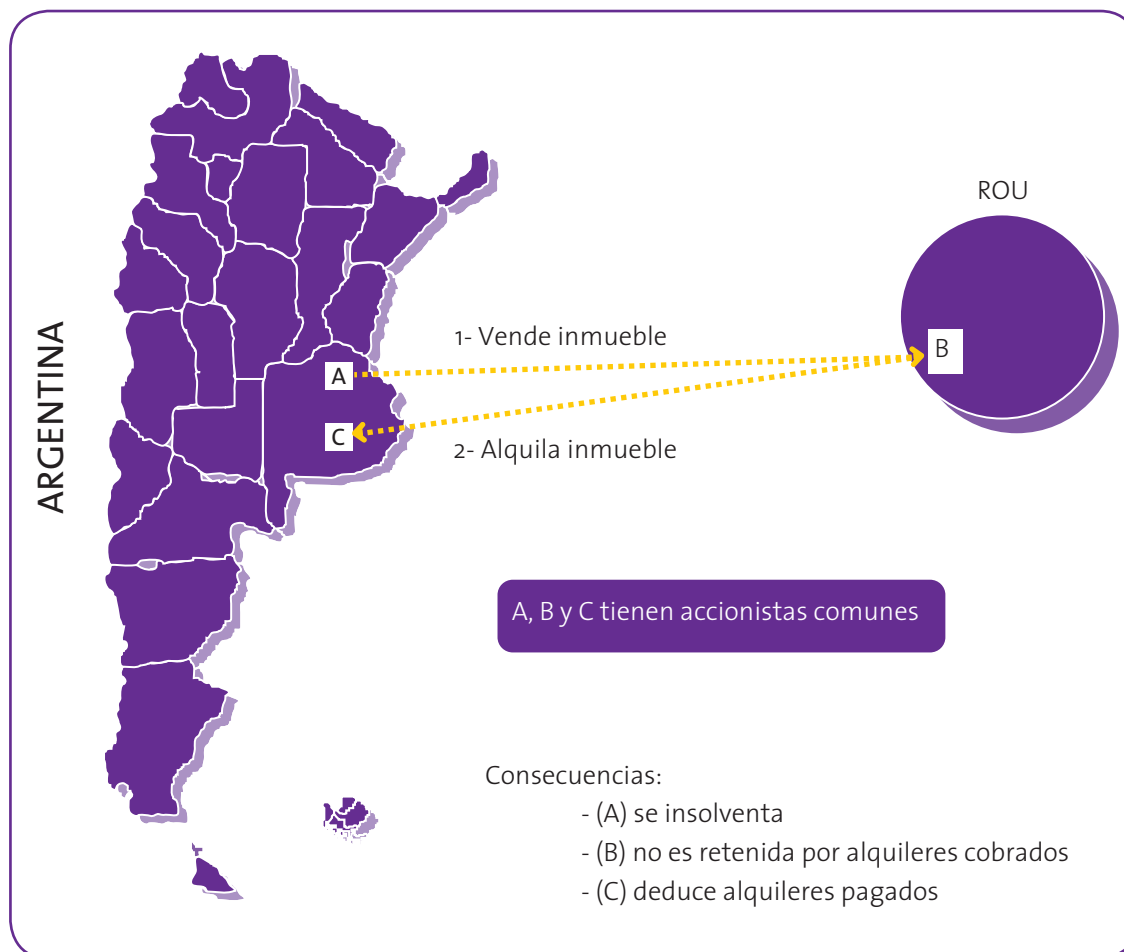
ARGENTINA

ROU

A

B

C

1- Vende inmueble

2- Alquila inmueble

A, B y C tienen accionistas comunes

Consecuencias:
- (A) se insolventa
- (B) no es retenida por alquileres cobrados
- (C) deduce alquileres pagados